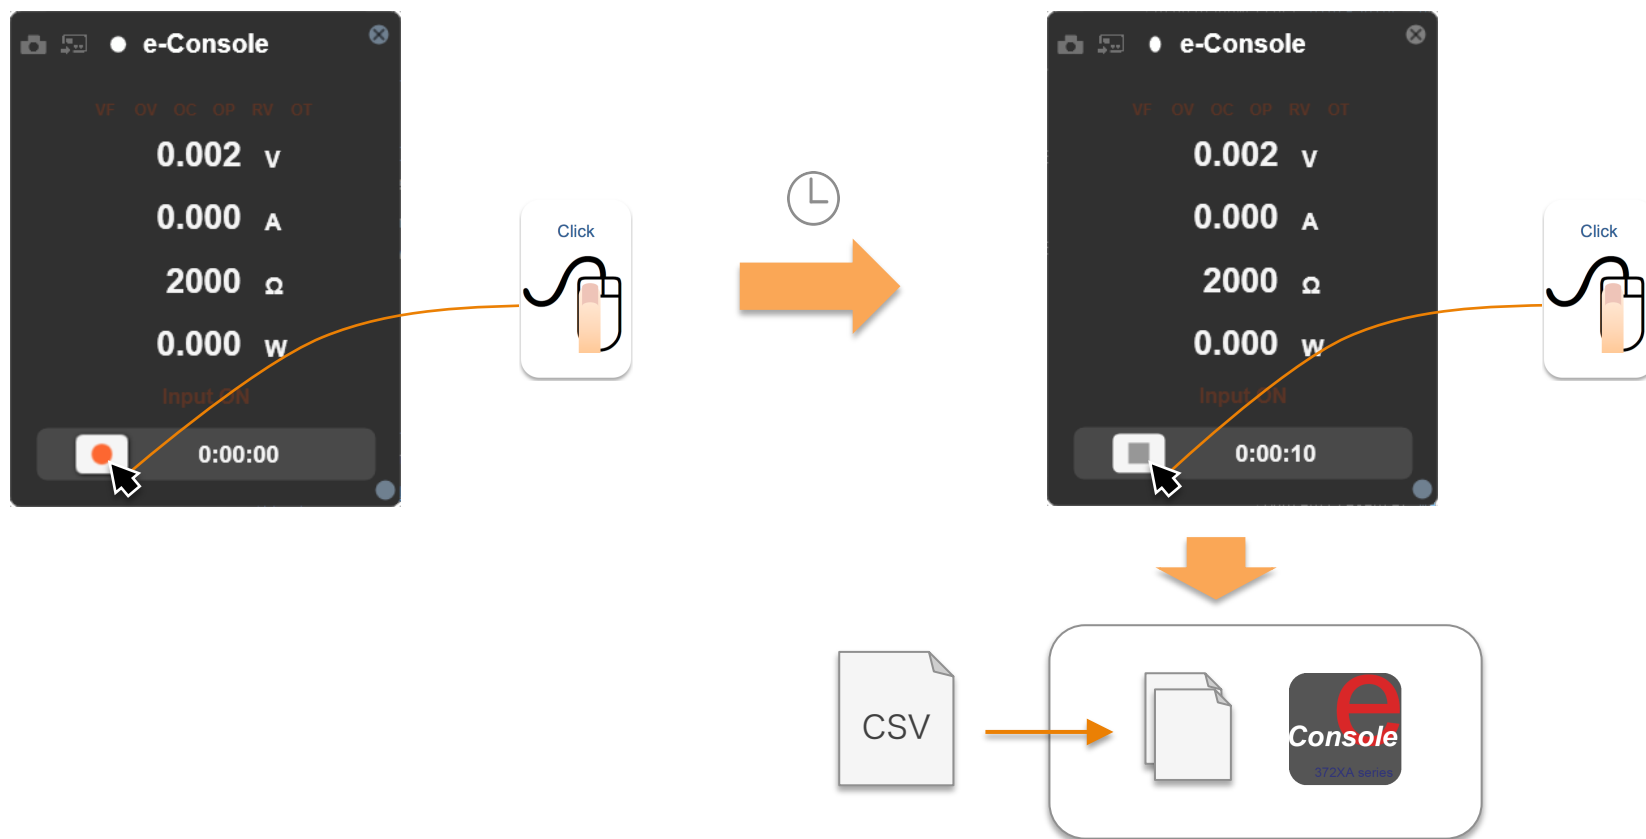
e-Console

VF OV OC OP RV OT

0.002 V

0.000 A

2000 Ω

0.000 W

Input ON

0:00:00

Click

e-Console

VF OV OC OP RV OT

0.002 V

0.000 A

2000 Ω

0.000 W

Input ON

0:00:10

Click

CSV

e Console

372XA series